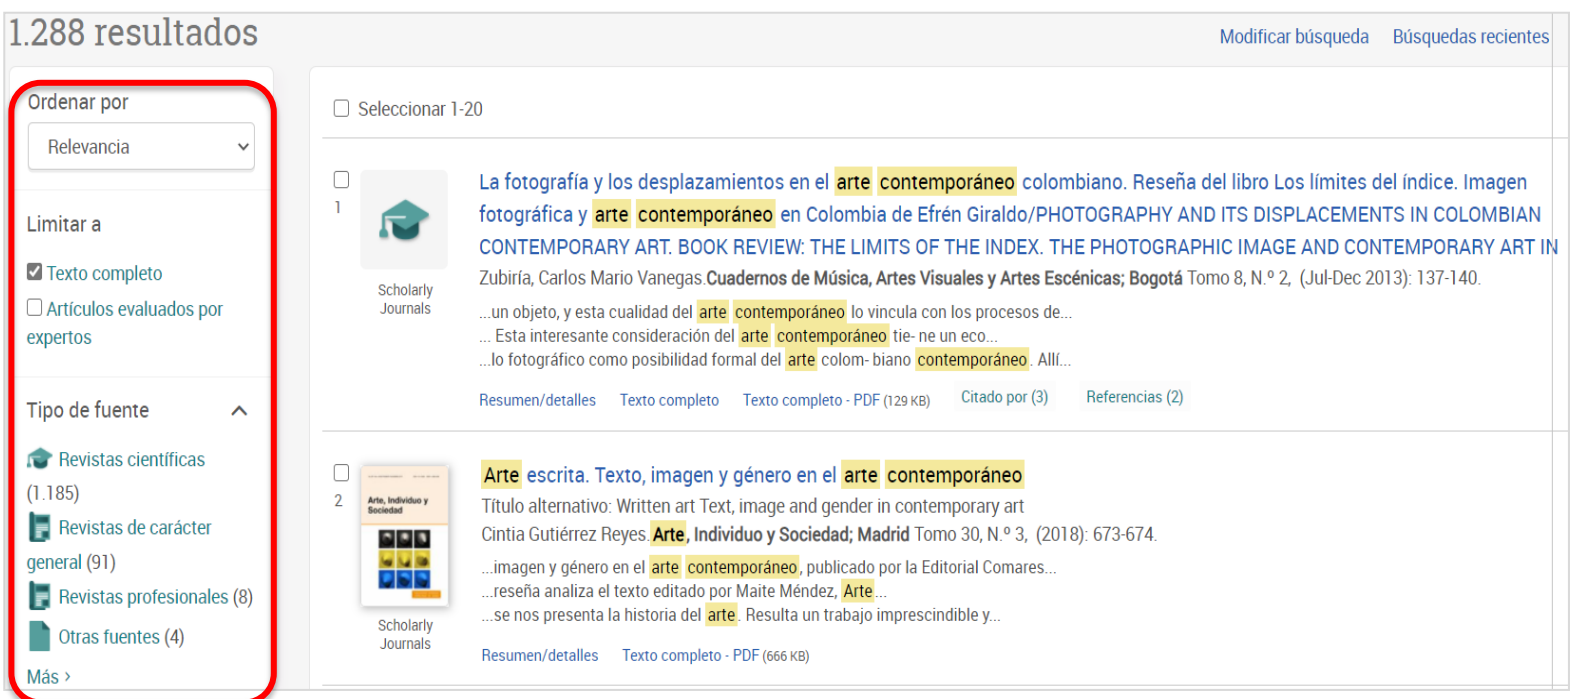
1.288 resultados

Modificar búsqueda Búsquedas recientes

Ordenar por

Relevancia

Limitar a

Texto completo

Artículos evaluados por expertos

Tipo de fuente

Revistas científicas (1.185)

Revistas de carácter general (91)

Revistas profesionales (8)

Otras fuentes (4)

Más ›

Seleccionar 1-20

1

Scholarly Journals

La fotografía y los desplazamientos en el arte contemporáneo colombiano. Reseña del libro Los límites del índice. Imagen fotográfica y arte contemporáneo en Colombia de Efrén Giraldo/PHOTOGRAPHY AND ITS DISPLACEMENTS IN COLOMBIAN CONTEMPORARY ART. BOOK REVIEW: THE LIMITS OF THE INDEX. THE PHOTOGRAPHIC IMAGE AND CONTEMPORARY ART IN

Zubiría, Carlos Mario Vanegas.Cuadernos de Música, Artes Visuales y Artes Escénicas; Bogotá Tomo 8, N.º 2, (Jul-Dec 2013): 137-140.

...un objeto, y esta cualidad del arte contemporáneo lo vincula con los procesos de...
... Esta interesante consideración del arte contemporáneo tie- ne un eco...
...lo fotográfico como posibilidad formal del arte colom- biano contemporáneo. Allí...

Resumen/detalles Texto completo Texto completo - PDF (129 KB) Citado por (3) Referencias (2)

2

Arte, Individuo y Sociedad

Scholarly Journals

Arte escrita. Texto, imagen y género en el arte contemporáneo

Título alternativo: Written art Text, image and gender in contemporary art

Cintia Gutiérrez Reyes. Arte, Individuo y Sociedad; Madrid Tomo 30, N.º 3, (2018): 673-674.

...imagen y género en el arte contemporáneo, publicado por la Editorial Comares...
...reseña analiza el texto editado por Maite Méndez, Arte...
...se nos presenta la historia del arte. Resulta un trabajo imprescindible y...

Resumen/detalles Texto completo - PDF (666 KB)